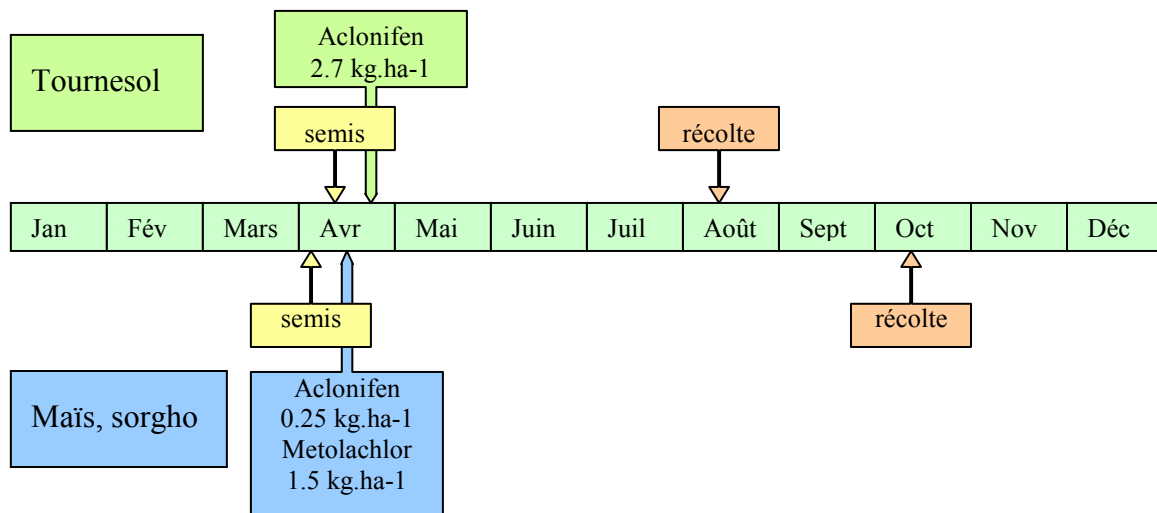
Tournesol

Aclonifen
2.7 kg.ha-1

semis

récolte

| Jan | Fév | Mars | Avr | Mai | Juin | Juil | Août | Sept | Oct | Nov | Déc |
|---|---|---|---|---|---|---|---|---|---|---|---|

semis

récolte

Maïs, sorgho

Aclonifen
0.25 kg.ha-1
Metolachlor
1.5 kg.ha-1